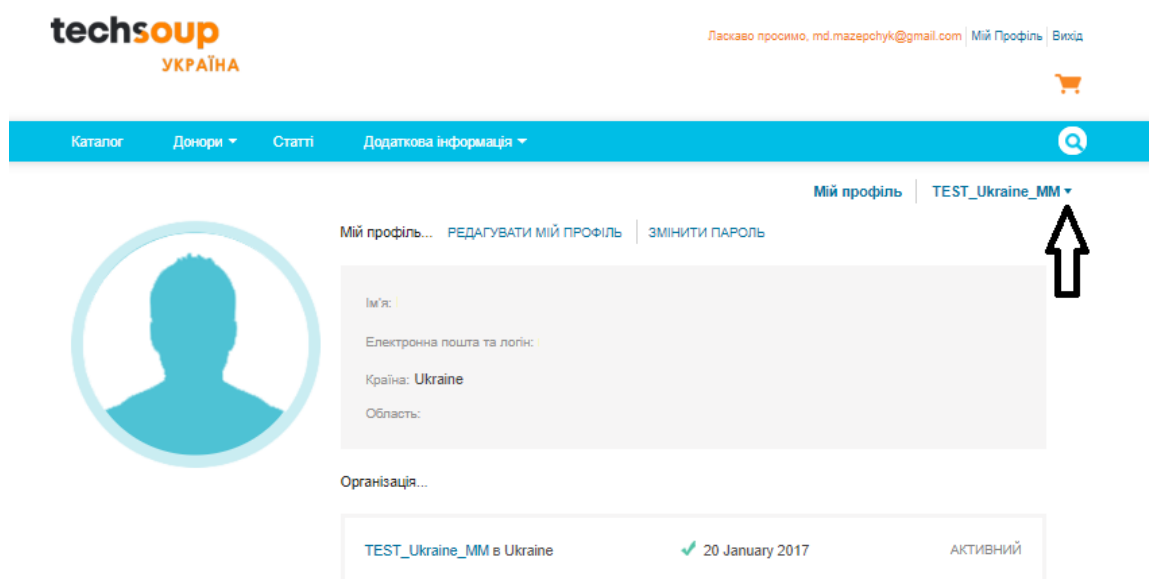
techsoup
УКРАЇНА

Ласкаво просимо, md.mazepchyk@gmail.com | Мій Профіль | Вихід

Каталог Донори ▾ Статті Додаткова інформація ▾

Мій профіль | TEST_Ukraine_MM ▾

Мій профіль... РЕДАГУВАТИ МІЙ ПРОФІЛЬ | ЗМІНИТИ ПАРОЛЬ

Ім'я:

Електронна пошта та логін:

Країна: Ukraine

Область:

Організація...

TEST_Ukraine_MM в Ukraine ✓ 20 January 2017 АКТИВНИЙ